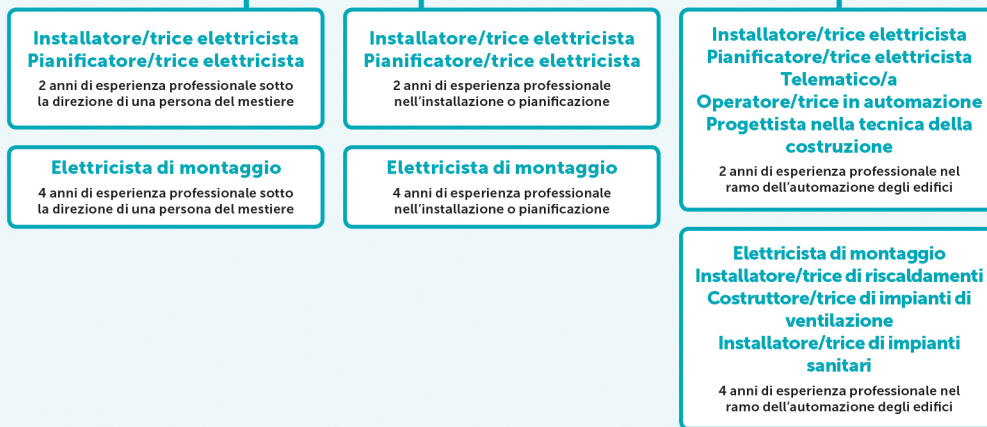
Installatore/trice elettricista
Pianificatore/trice elettricista
2 anni di esperienza professionale sotto la direzione di una persona del mestiere

Elettricista di montaggio
4 anni di esperienza professionale sotto la direzione di una persona del mestiere

Installatore/trice elettricista
Pianificatore/trice elettricista
2 anni di esperienza professionale nell'installazione o pianificazione

Elettricista di montaggio
4 anni di esperienza professionale nell'installazione o pianificazione

Installatore/trice elettricista
Pianificatore/trice elettricista
Telematico/a
Operatore/trice in automazione
Progettista nella tecnica della costruzione
2 anni di esperienza professionale nel ramo dell'automazione degli edifici

Elettricista di montaggio
Installatore/trice di riscaldamenti
Costruttore/trice di impianti di ventilazione
Installatore/trice di impianti sanitari
4 anni di esperienza professionale nel ramo dell'automazione degli edifici